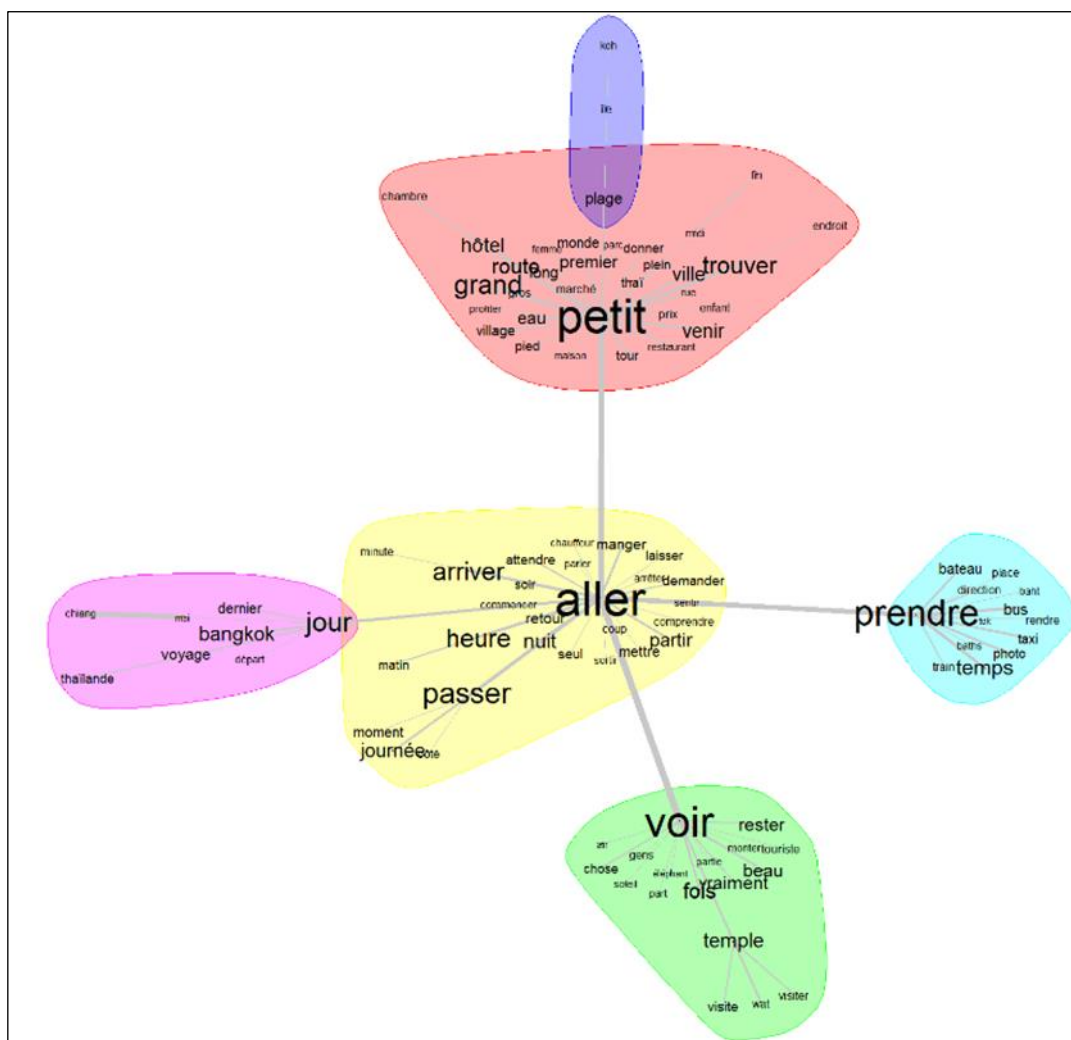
koh
île
plage
chambre
fin
endroit
mois
hôtel
femme
monde
parc
donner
route
long
premier
plein
ville
trouver
grand
gros
marché
thaï
rue
profiter
petit
prix
enfant
eau
village
venir
pied
maison
tour
restaurant

minute
chauffeur
manger
attendre
parler
laisser
arriver
soir
arrêter
demander
commencer
aller
sentir
retour
comprendre
heure
nuit
coup
partir
seul
mettre
sortir
matin
passer
moment
journée
côté

chiang
mai
dernier
bangkok
jour
voyage
départ
thaïlande

bateau
place
direction
baht
prendre
bus
tuk
rendre
taxi
baths
photo
train
temps

voir
rester
air
monter
touriste
gens
partie
chose
éléphant
beau
soleil
vraiment
part
fois
temple
visite
wat
visiter